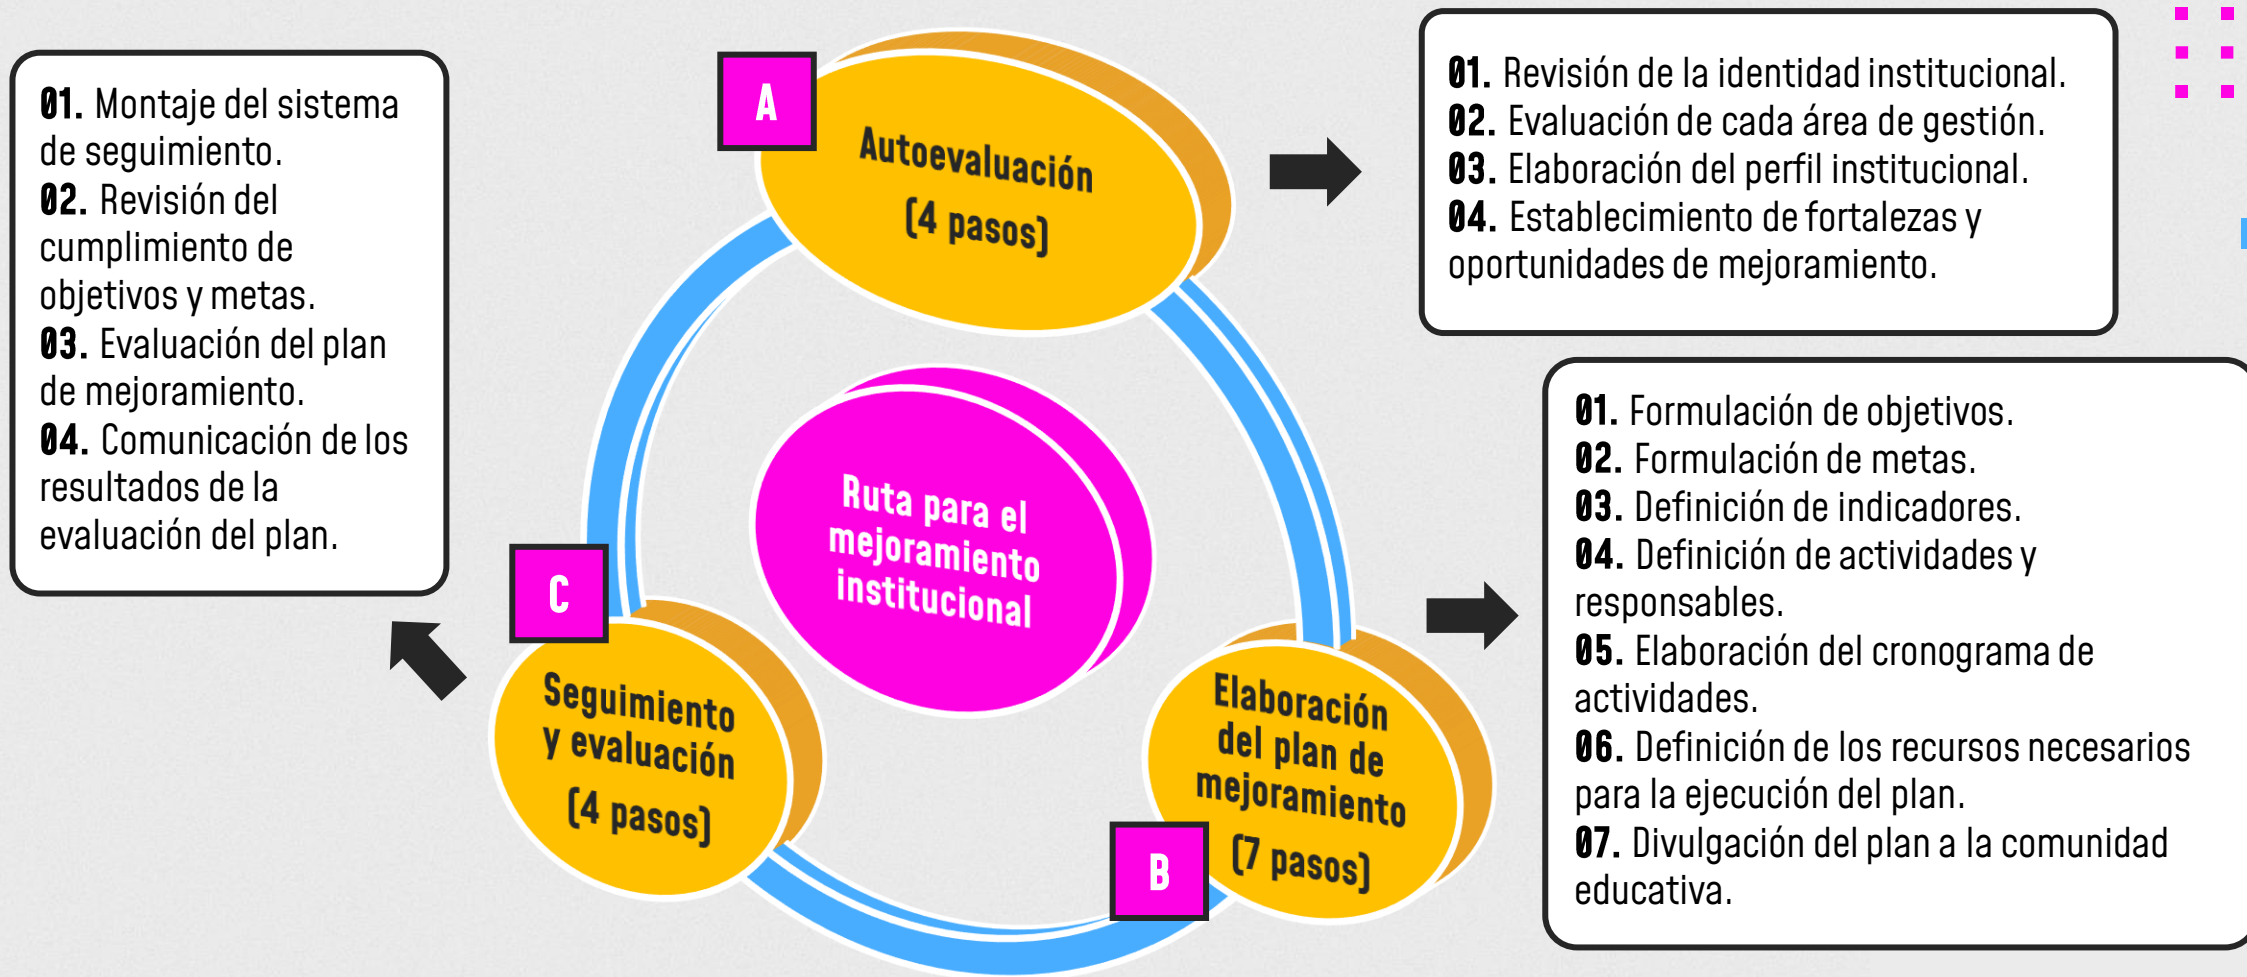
01. Montaje del sistema de seguimiento.
02. Revisión del cumplimiento de objetivos y metas.
03. Evaluación del plan de mejoramiento.
04. Comunicación de los resultados de la evaluación del plan.

A

Autoevaluación (4 pasos)

01. Revisión de la identidad institucional.
02. Evaluación de cada área de gestión.
03. Elaboración del perfil institucional.
04. Establecimiento de fortalezas y oportunidades de mejoramiento.

Ruta para el mejoramiento institucional

C

Seguimiento y evaluación (4 pasos)

Elaboración del plan de mejoramiento (7 pasos)

B

01. Formulación de objetivos.
02. Formulación de metas.
03. Definición de indicadores.
04. Definición de actividades y responsables.
05. Elaboración del cronograma de actividades.
06. Definición de los recursos necesarios para la ejecución del plan.
07. Divulgación del plan a la comunidad educativa.